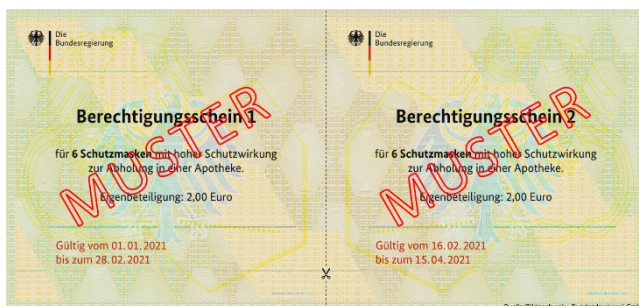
Die Bundesregierung

Berechtigungsschein 1

für 6 Schutzmasken mit hoher Schutzwirkung zur Abholung in einer Apotheke.

Eigenbeteiligung: 2,00 Euro

Gültig vom 01.01.2021 bis zum 28.02.2021

MUSTER

Die Bundesregierung

Berechtigungsschein 2

für 6 Schutzmasken mit hoher Schutzwirkung zur Abholung in einer Apotheke.

Eigenbeteiligung: 2,00 Euro

Gültig vom 16.02.2021 bis zum 15.04.2021

MUSTER

Quelle: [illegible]